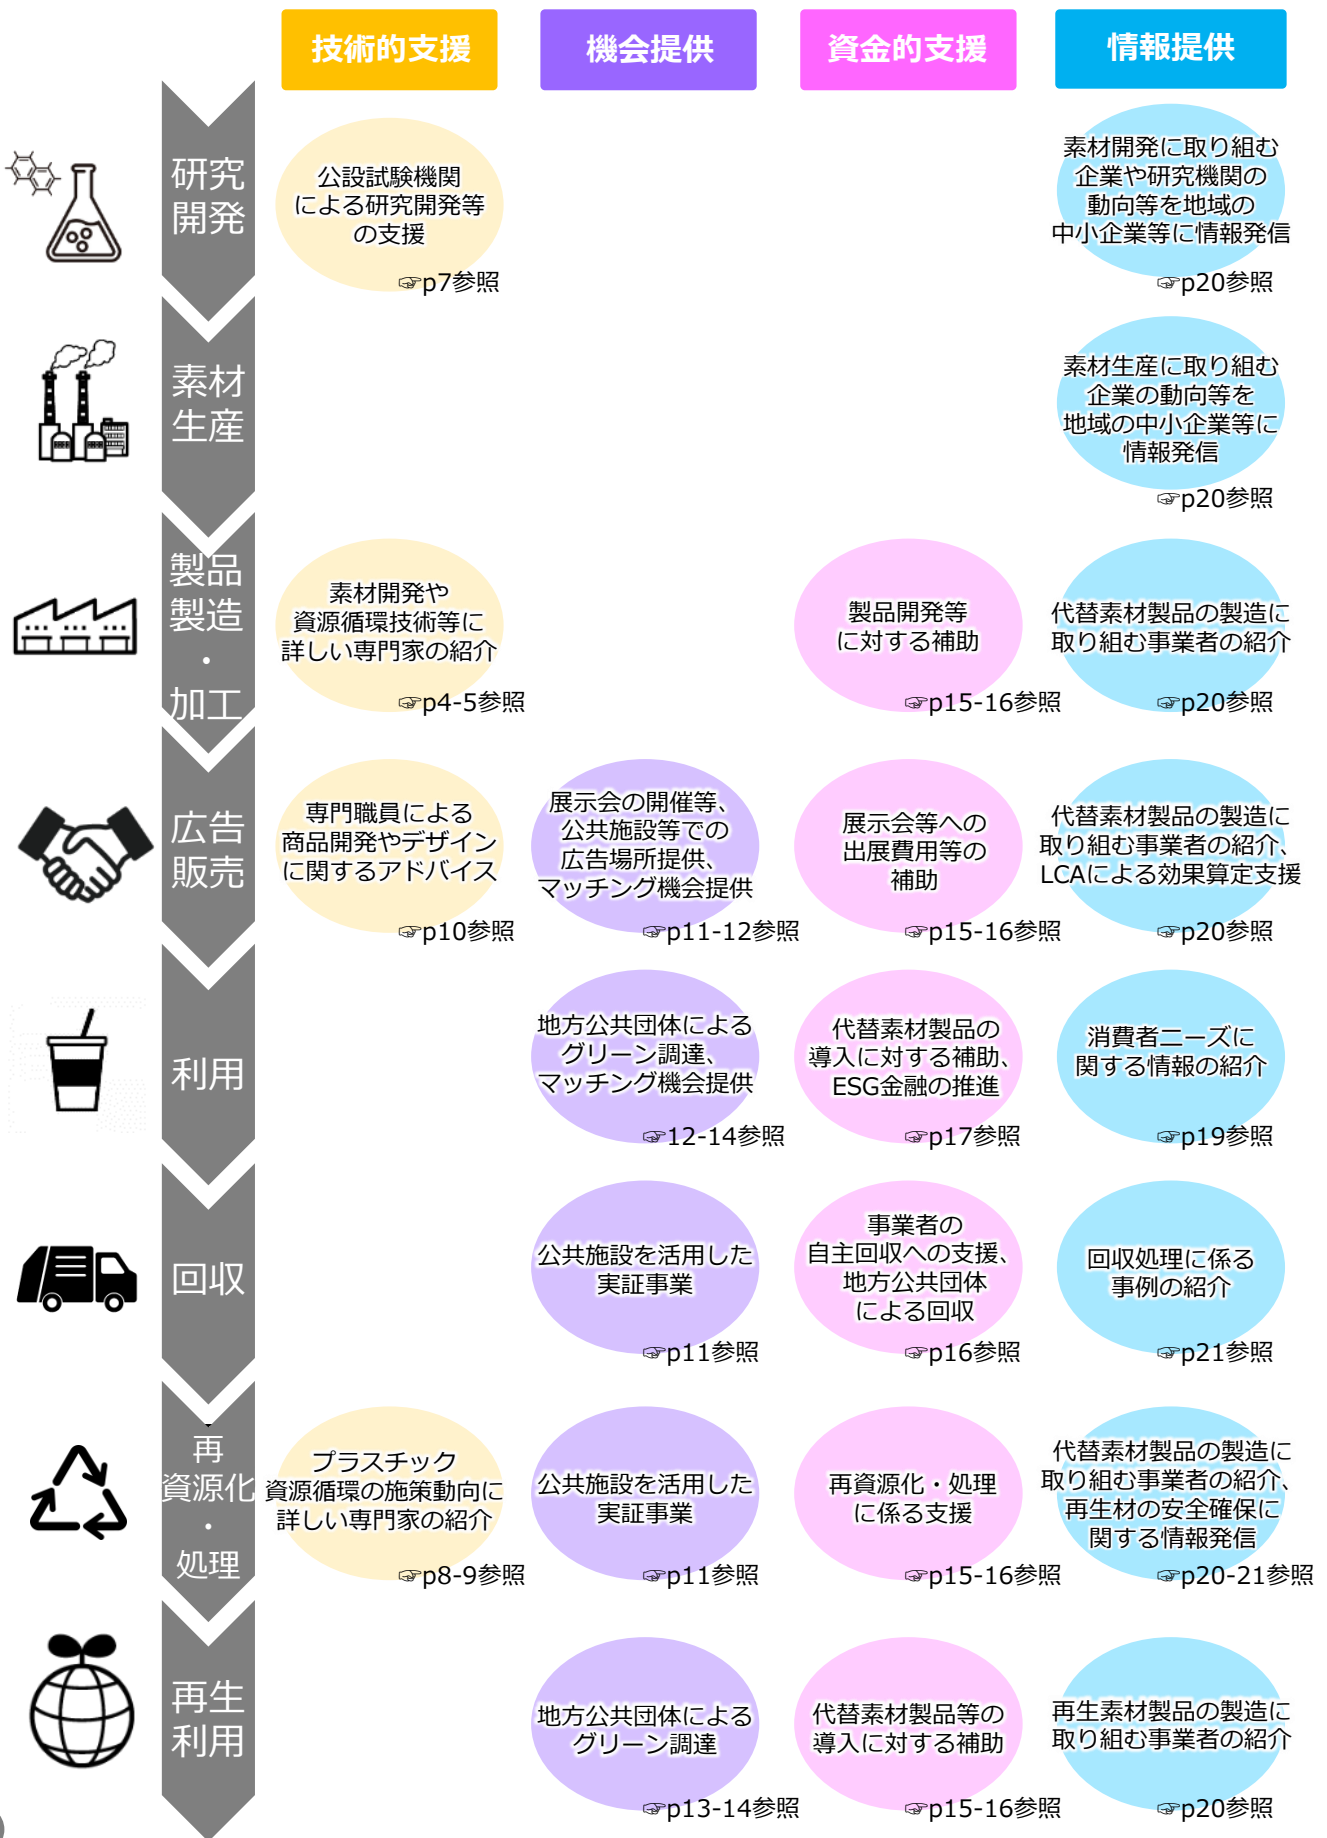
| | 技術的支援 | 機会提供 | 資金的支援 | 情報提供 |
|---|---|---|---|---|
| 研究開発 | 公設試験機関による研究開発等の支援 ☞p7参照 | | | 素材開発に取り組む企業や研究機関の動向等を地域の中小企業等に情報発信 ☞p20参照 |
| 素材生産 | | | | 素材生産に取り組む企業の動向等を地域の中小企業等に情報発信 ☞p20参照 |
| 製品製造・加工 | 素材開発や資源循環技術等に詳しい専門家の紹介 ☞p4-5参照 | | 製品開発等に対する補助 ☞p15-16参照 | 代替素材製品の製造に取り組む事業者の紹介 ☞p20参照 |
| 広告販売 | 専門職員による商品開発やデザインに関するアドバイス ☞p10参照 | 展示会の開催等、公共施設等での広告場所提供、マッチング機会提供 ☞p11-12参照 | 展示会等への出展費用等の補助 ☞p15-16参照 | 代替素材製品の製造に取り組む事業者の紹介、LCAによる効果算定支援 ☞p20参照 |
| 利用 | | 地方公共団体によるグリーン調達、マッチング機会提供 ☞12-14参照 | 代替素材製品の導入に対する補助、ESG金融の推進 ☞p17参照 | 消費者ニーズに関する情報の紹介 ☞p19参照 |
| 回収 | | 公共施設を活用した実証事業 ☞p11参照 | 事業者の自主回収への支援、地方公共団体による回収 ☞p16参照 | 回収処理に係る事例の紹介 ☞p21参照 |
| 再資源化・処理 | プラスチック資源循環の施策動向に詳しい専門家の紹介 ☞p8-9参照 | 公共施設を活用した実証事業 ☞p11参照 | 再資源化・処理に係る支援 ☞p15-16参照 | 代替素材製品の製造に取り組む事業者の紹介、再生材の安全確保に関する情報発信 ☞p20-21参照 |
| 再生利用 | | 地方公共団体によるグリーン調達 ☞p13-14参照 | 代替素材製品等の導入に対する補助 ☞p15-16参照 | 再生素材製品の製造に取り組む事業者の紹介 ☞p20参照 |